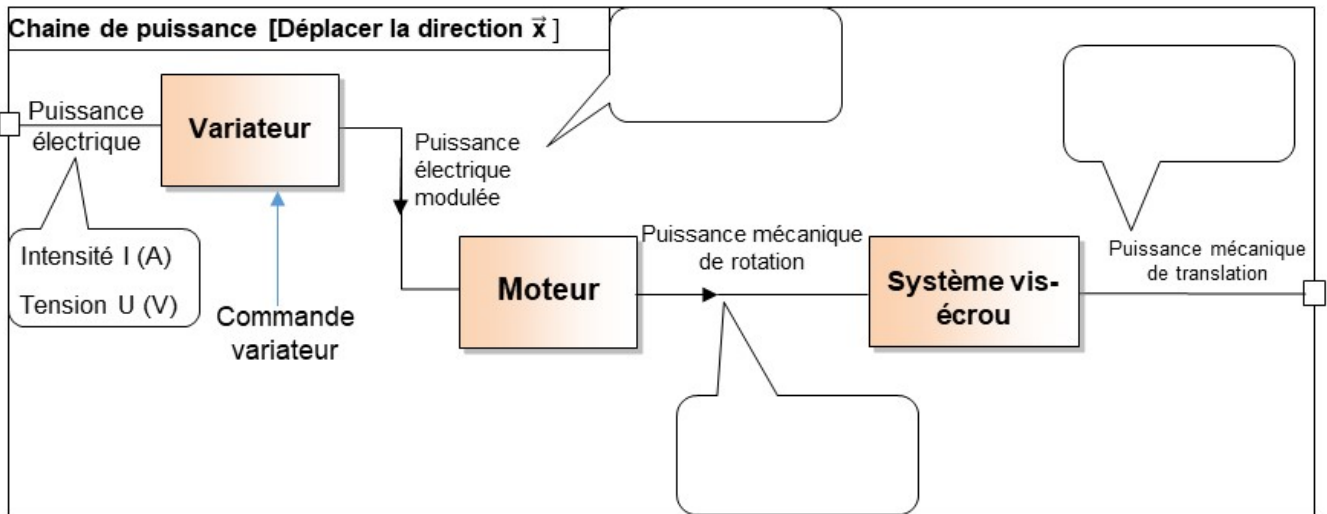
Chaine de puissance [Déplacer la direction $\vec{x}$ ]

Puissance électrique

Variateur

Puissance électrique modulée

Intensité I (A)

Tension U (V)

Commande variateur

Moteur

Puissance mécanique de rotation

Système vis-écrou

Puissance mécanique de translation